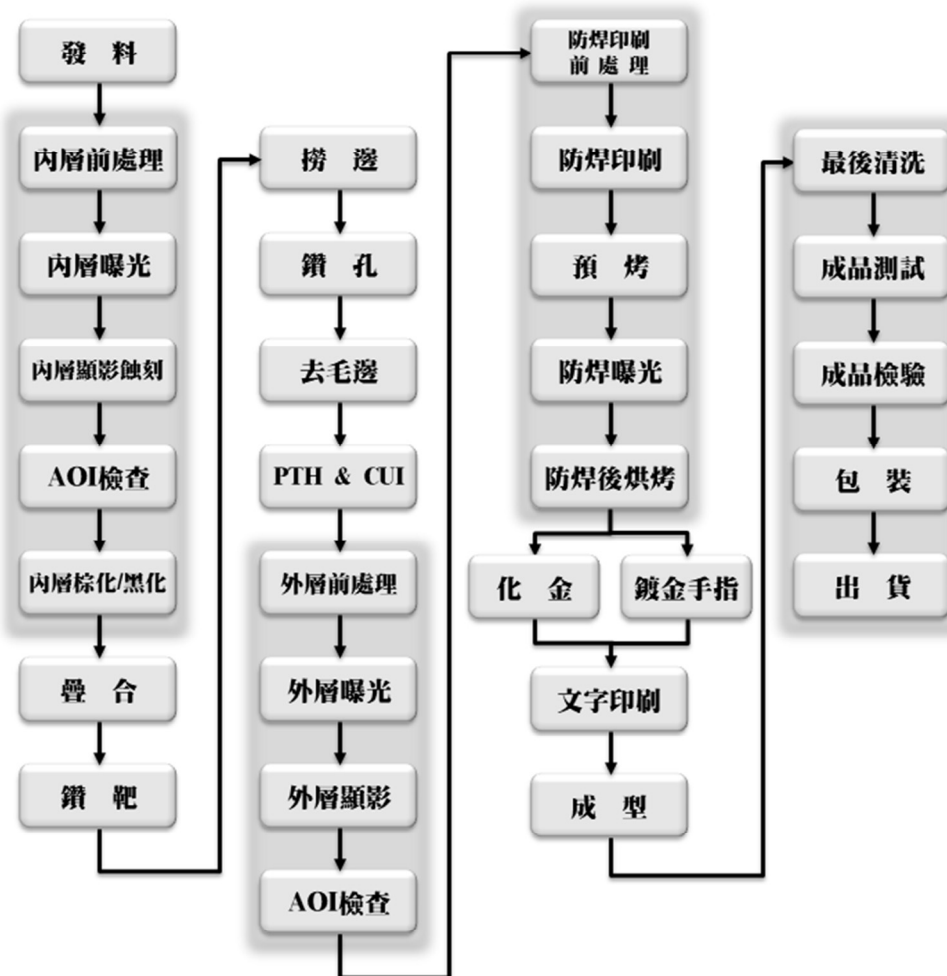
發 料

內層前處理

內層曝光

內層顯影蝕刻

AOI檢查

內層棕化/黑化

疊 合

鑽 靶

撈 邊

鑽 孔

去毛邊

PTH & CUI

外層前處理

外層曝光

外層顯影

AOI檢查

防焊印刷前處理

防焊印刷

預 烤

防焊曝光

防焊後烘烤

化 金

鍍金手指

文字印刷

成 型

最後清洗

成品測試

成品檢驗

包 裝

出 貨